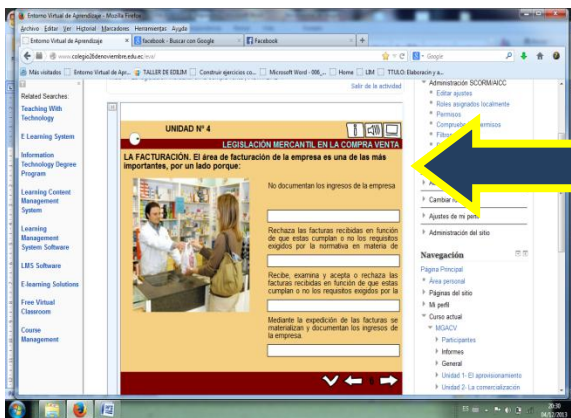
Entorno Virtual de Aprendizaje - Mozilla Firefox
Archivo Editar Ver Historial Marcadores Herramientas Ayuda
Entorno Virtual de Aprendizaje
facebook - Buscar con Google
Facebook
www.colegio28denoviembre.edu.ec/eva/
Google
Más visitados Entorno Virtual de Apr... TALLER DE EDILIM Construir ejercicios co... Microsoft Word - 008_... Home LIM TITULO: Elaboración y a...
Salir de la actividad
Related Searches:
Teaching With Technology
E Learning System
Information Technology Degree Program
Learning Content Management System
Learning Management System Software
LMS Software
E-learning Solutions
Free Virtual Classroom
Course Management
UNIDAD Nº 4
LEGISLACIÓN MERCANTIL EN LA COMPRA VENTA
LA FACTURACIÓN. El área de facturación de la empresa es una de las más importantes, por un lado porque:
No documentan los ingresos de la empresa
Rechaza las facturas recibidas en función de que estas cumplan o no los requisitos exigidos por la normativa en materia de
Recibe, examina y acepta o rechaza las facturas recibidas en función de que estas cumplan o no los requisitos exigidos por la
Mediante la expedición de las facturas se materializan y documentan los ingresos de la empresa.
Administración SCORM/AICC
Editar ajustes
Roles asignados localmente
Permisos
Comprobar permisos
Filtros
Cambiar rol
Ajustes de mi perfil
Administración del sitio
Navegación
Página Principal
Área personal
Páginas del sitio
Mi perfil
Curso actual
MGACV
Participantes
Informes
General
Unidad 1: El aprovisionamiento
Unidad 2: La comercialización
20:36
04/12/2013